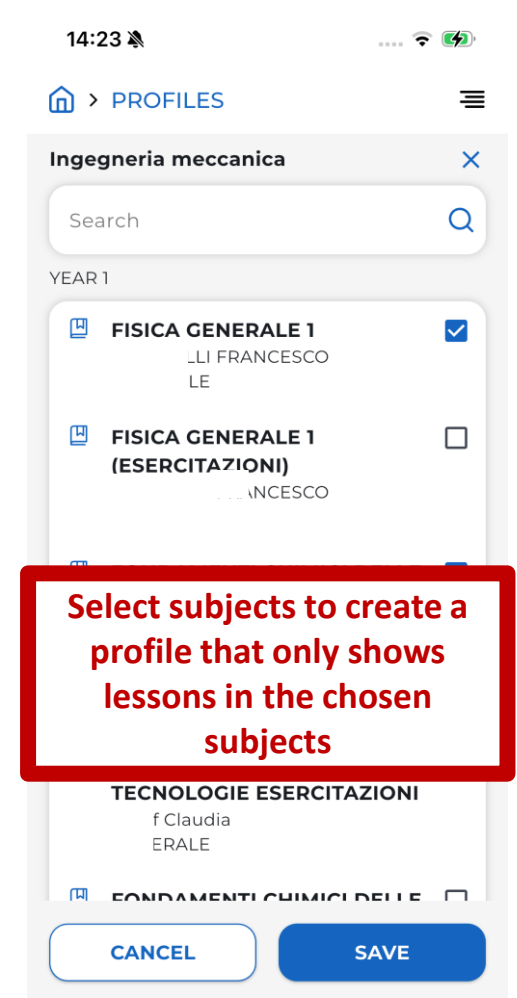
14:23

PROFILES

Ingegneria meccanica

Search

YEAR 1

FISICA GENERALE 1
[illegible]LLI FRANCESCO
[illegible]LE

FISICA GENERALE 1 (ESERCITAZIONI)
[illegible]ANCESCO

Select subjects to create a profile that only shows lessons in the chosen subjects

TECNOLOGIE ESERCITAZIONI
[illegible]f Claudia
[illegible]ERALE

FONDAMENTI CHIMICI DELLE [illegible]

CANCEL

SAVE